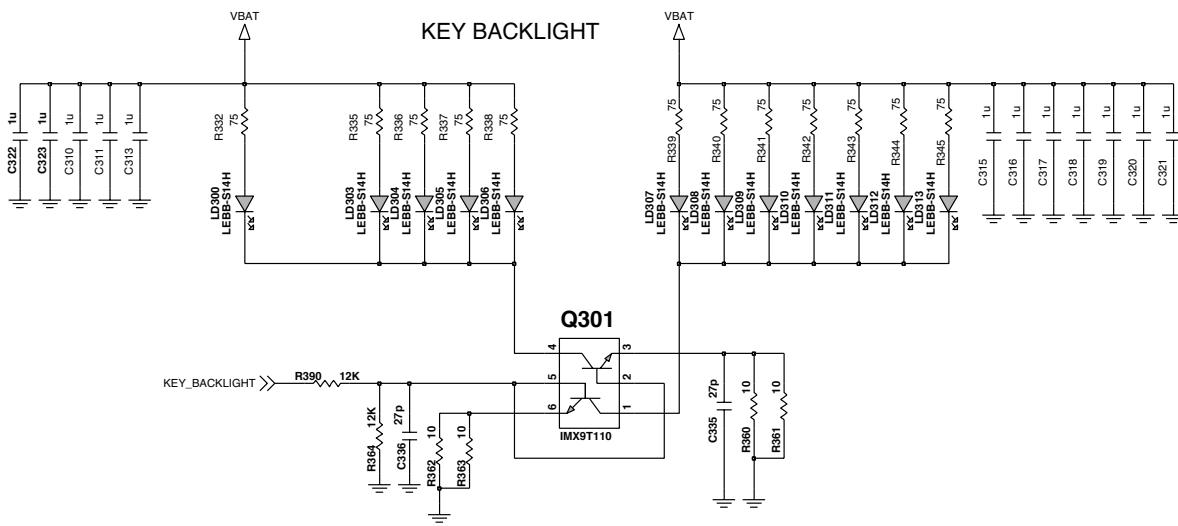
VBAT

KEY BACKLIGHT

VBAT

1u C322
1u C323
1u C310
1u C311
1u C313

R332 75
LD300 LEBB-S14H

R335 75
R336 75
R337 75
R338 75
LD303 LEBB-S14H
LD304 LEBB-S14H
LD305 LEBB-S14H
LD306 LEBB-S14H

R339 75
R340 75
R341 75
R342 75
R343 75
R344 75
R345 75
LD307 LEBB-S14H
LD308 LEBB-S14H
LD309 LEBB-S14H
LD310 LEBB-S14H
LD311 LEBB-S14H
LD312 LEBB-S14H
LD313 LEBB-S14H

1u C315
1u C316
1u C317
1u C318
1u C319
1u C320
1u C321

Q301
4
5
6
3
2
1
IMX9T110

KEY_BACKLIGHT
R390 12K
R364 12K
C336 27p
R362 10
R363 10
C335 27p
R360 10
R361 10